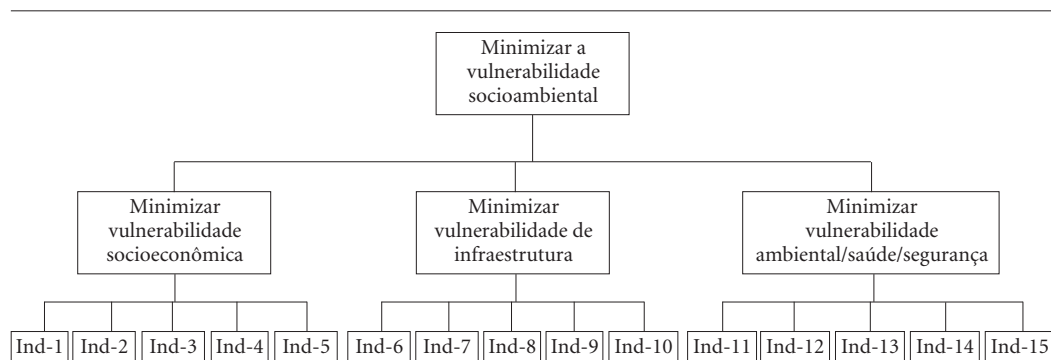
Minimizar a vulnerabilidade socioambiental

Minimizar vulnerabilidade socioeconômica

Minimizar vulnerabilidade de infraestrutura

Minimizar vulnerabilidade ambiental/saúde/segurança

Ind-1 Ind-2 Ind-3 Ind-4 Ind-5

Ind-6 Ind-7 Ind-8 Ind-9 Ind-10

Ind-11 Ind-12 Ind-13 Ind-14 Ind-15